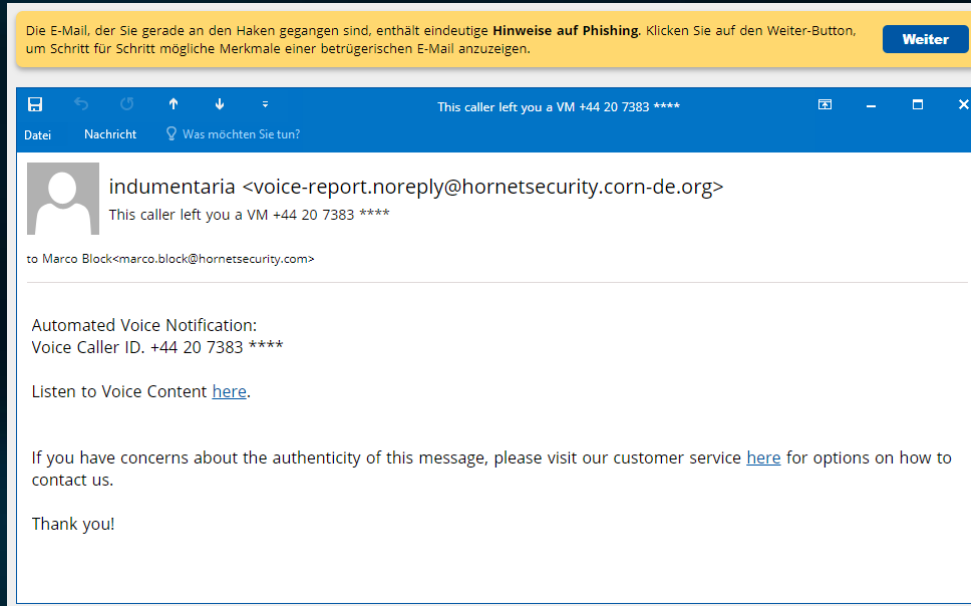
Die E-Mail, der Sie gerade an den Haken gegangen sind, enthält eindeutige **Hinweise auf Phishing**. Klicken Sie auf den Weiter-Button, um Schritt für Schritt mögliche Merkmale einer betrügerischen E-Mail anzuzeigen.

Weiter

This caller left you a VM +44 20 7383 ****

Datei Nachricht Was möchten Sie tun?

indumentaria <voice-report.noreply@hornetsecurity.corn-de.org>
This caller left you a VM +44 20 7383 ****

to Marco Block<marco.block@hornetsecurity.com>

Automated Voice Notification:
Voice Caller ID. +44 20 7383 ****

Listen to Voice Content here.

If you have concerns about the authenticity of this message, please visit our customer service here for options on how to contact us.

Thank you!